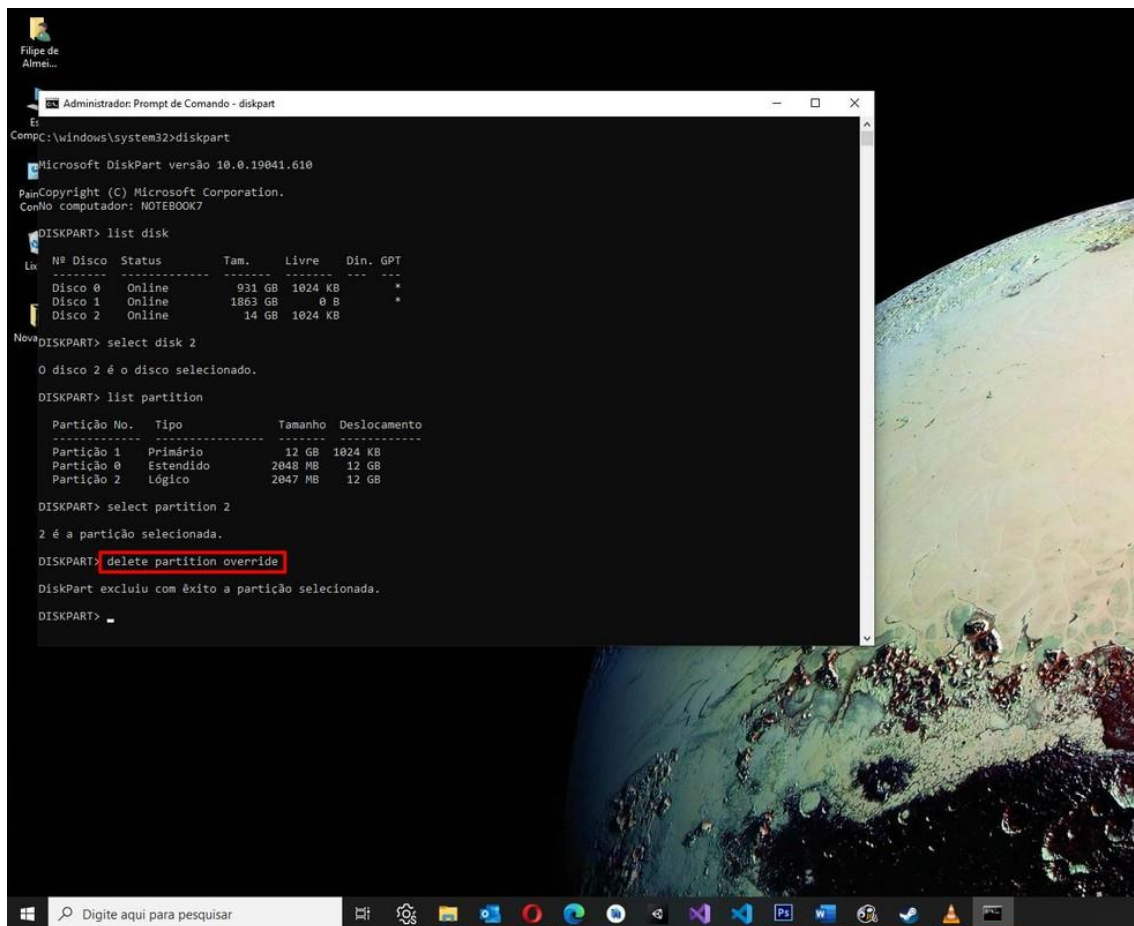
Filipe de Almei...

Administrador: Prompt de Comando - diskpart

C:\windows\system32>diskpart

Microsoft DiskPart versão 10.0.19041.610

Copyright (C) Microsoft Corporation.
No computador: NOTEBOOK7

DISKPART> list disk

| Nº Disco | Status | Tam. | Livre | Din. | GPT |
|---|---|---|---|---|---|
| Disco 0 | Online | 931 GB | 1024 KB | | * |
| Disco 1 | Online | 1863 GB | 0 B | | * |
| Disco 2 | Online | 14 GB | 1024 KB | | |

DISKPART> select disk 2

O disco 2 é o disco selecionado.

DISKPART> list partition

| Partição No. | Tipo | Tamanho | Deslocamento |
|---|---|---|---|
| Partição 1 | Primário | 12 GB | 1024 KB |
| Partição 0 | Estendido | 2048 MB | 12 GB |
| Partição 2 | Lógico | 2047 MB | 12 GB |

DISKPART> select partition 2

2 é a partição selecionada.

DISKPART> delete partition override

DiskPart excluiu com êxito a partição selecionada.

DISKPART> _

Digite aqui para pesquisar